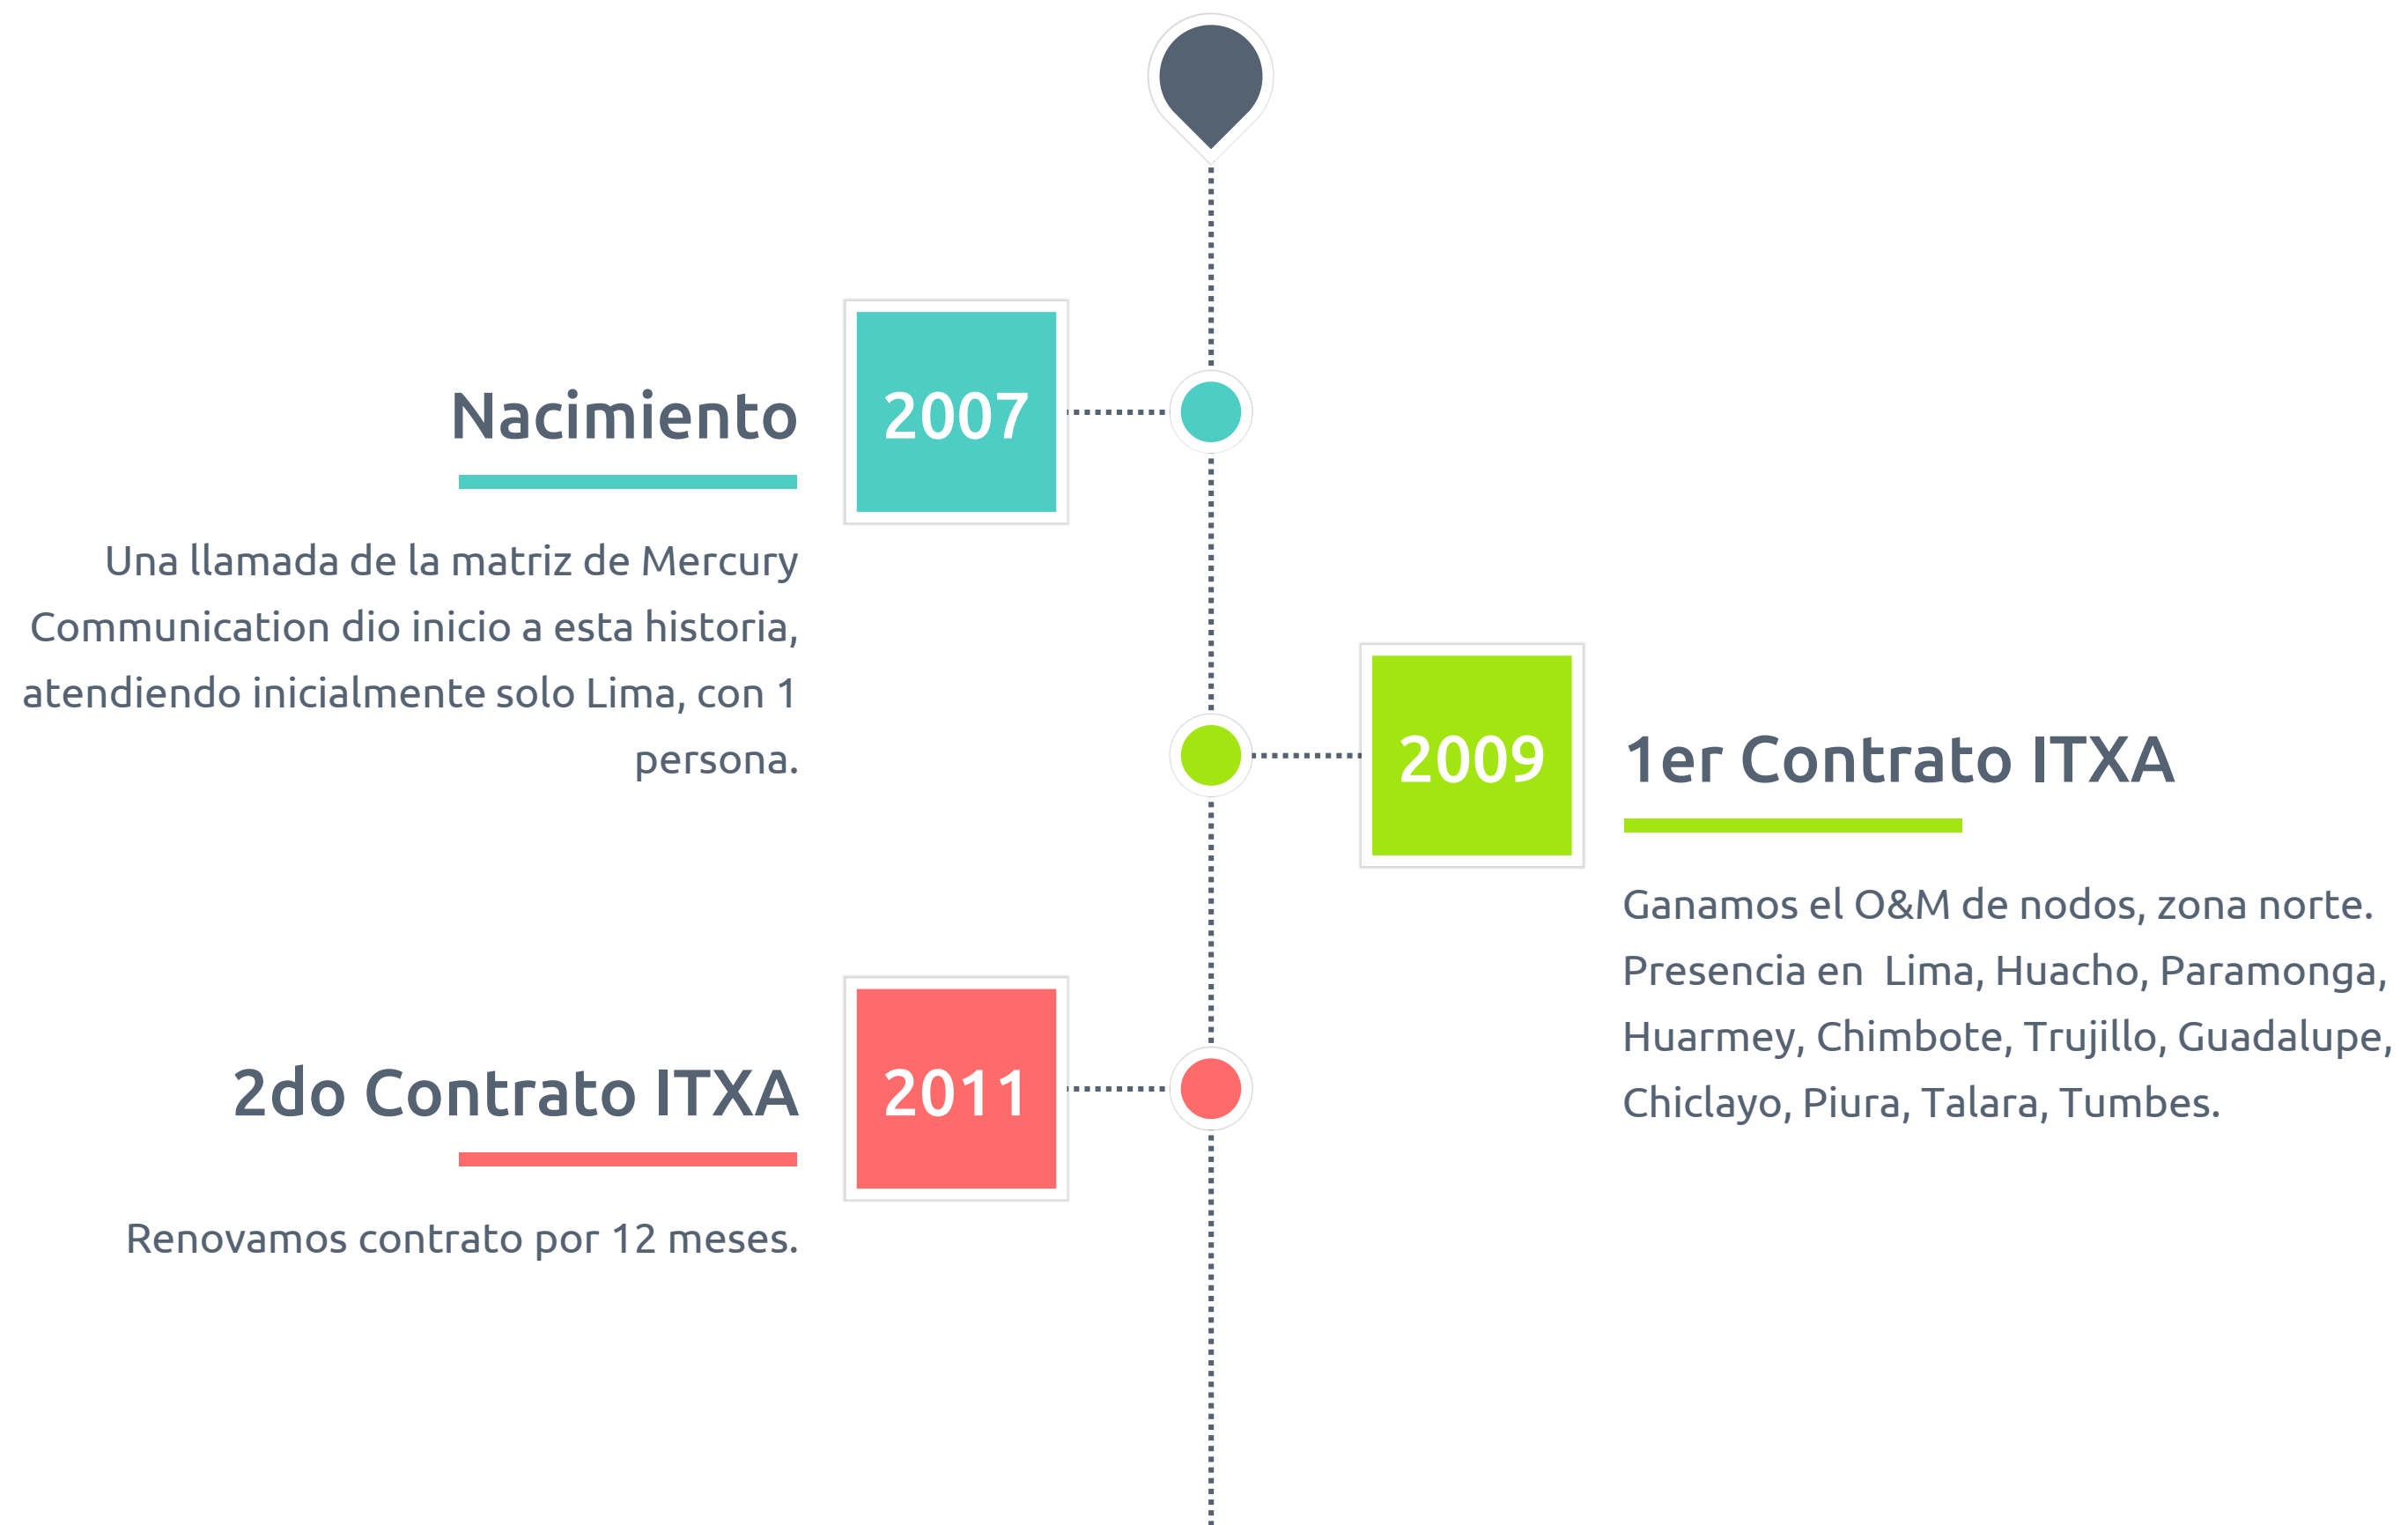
2007

Nacimiento

Una llamada de la matriz de Mercury Communication dio inicio a esta historia, atendiendo inicialmente solo Lima, con 1 persona.

2009

1er Contrato ITXA

Ganamos el O&M de nodos, zona norte. Presencia en  Lima, Huacho, Paramonga, Huarmey, Chimbote, Trujillo, Guadalupe, Chiclayo, Piura, Talara, Tumbes.

2011

2do Contrato ITXA

Renovamos contrato por 12 meses.